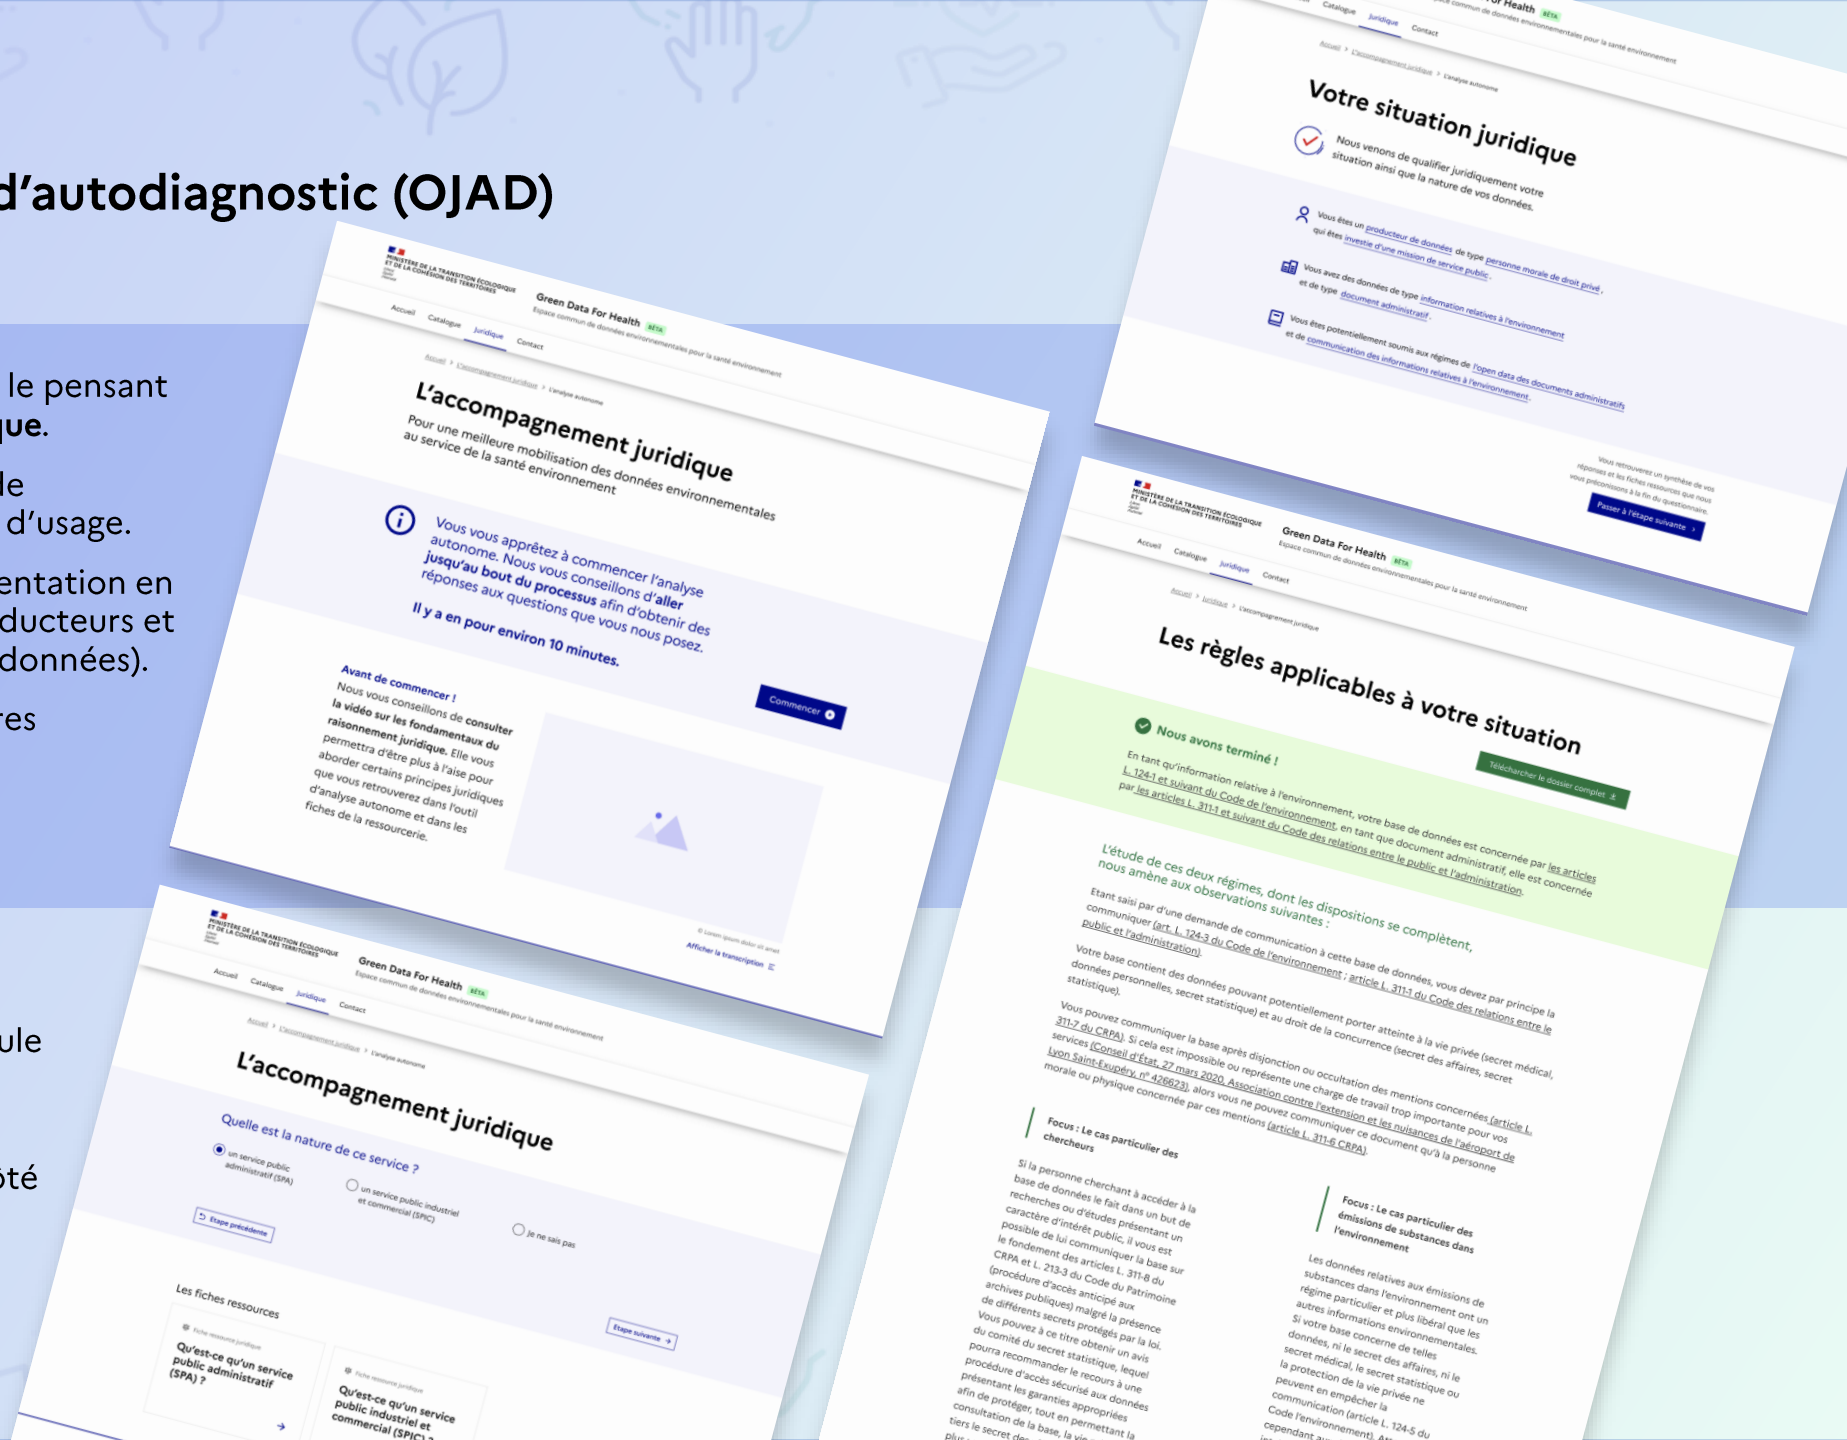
d'autodiagnostic (OJAD)

le pensant
ue.

le
d'usage.

entation en
ducteurs et
données).

res

ule

oté

MINISTÈRE DE LA TRANSITION ÉCOLOGIQUE ET DE LA COHÉSION DES TERRITOIRES

Green Data For Health BÊTA
Espace commun de données environnementales pour la santé environnement

Accueil Catalogue Juridique Contact

Accueil > L'accompagnement juridique > L'analyse autonome

L'accompagnement juridique
Pour une meilleure mobilisation des données environnementales au service de la santé environnement

Vous vous apprêtez à commencer l'analyse autonome. Nous vous conseillons d'aller jusqu'au bout du processus afin d'obtenir des réponses aux questions que vous nous posez.
Il y a en pour environ 10 minutes.

Commencer

Avant de commencer !
Nous vous conseillons de consulter la vidéo sur les fondamentaux du raisonnement juridique. Elle vous permettra d'être plus à l'aise pour aborder certains principes juridiques que vous retrouverez dans l'outil d'analyse autonome et dans les fiches de la ressourcerie.

© Lorem ipsum dolor sit amet
Afficher la transcription

Votre situation juridique

Nous venons de qualifier juridiquement votre situation ainsi que la nature de vos données.

Vous êtes un producteur de données de type personne morale de droit privé, qui êtes investie d'une mission de service public.

Vous avez des données de type information relatives à l'environnement et de type document administratif.

Vous êtes potentiellement soumis aux régimes de l'open data des documents administratifs et de communication des informations relatives à l'environnement.

Vous retrouverez un synthèse de vos réponses et les fiches ressources que nous vous préconisons à la fin du questionnaire.

Passer à l'étape suivante

Accueil > Juridique > L'accompagnement juridique

Les règles applicables à votre situation

Nous avons terminé !

Télécharger le dossier complet

En tant qu'information relative à l'environnement, votre base de données est concernée par les articles L. 124-1 et suivant du Code de l'environnement, en tant que document administratif, elle est concernée par les articles L. 311-1 et suivant du Code des relations entre le public et l'administration.

L'étude de ces deux régimes, dont les dispositions se complètent, nous amène aux observations suivantes :

Etant saisi par d'une demande de communication à cette base de données, vous devez par principe la communiquer (art. L. 124-3 du Code de l'environnement ; article L. 311-1 du Code des relations entre le public et l'administration).

Votre base contient des données pouvant potentiellement porter atteinte à la vie privée (secret médical, données personnelles, secret statistique) et au droit de la concurrence (secret des affaires, secret statistique).

Vous pouvez communiquer la base après disjonction ou occultation des mentions concernées (article L. 311-7 du CRPA). Si cela est impossible ou représente une charge de travail trop importante pour vos services (Conseil d'État, 27 mars 2020, Association contre l'extension et les nuisances de l'aéroport de Lyon Saint-Exupéry, n° 426623), alors vous ne pouvez communiquer ce document qu'à la personne morale ou physique concernée par ces mentions (article L. 311-6 CRPA).

Focus : Le cas particulier des chercheurs

Si la personne cherchant à accéder à la base de données le fait dans un but de recherches ou d'études présentant un caractère d'intérêt public, il vous est possible de lui communiquer la base sur le fondement des articles L. 311-8 du CRPA et L. 213-3 du Code du Patrimoine (procédure d'accès anticipé aux archives publiques) malgré la présence de différents secrets protégés par la loi. Vous pouvez à ce titre obtenir un avis du comité du secret statistique, lequel pourra recommander le recours à une procédure d'accès sécurisé aux données présentant les garanties appropriées afin de protéger, tout en permettant la consultation de la base, la vie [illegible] tiers le secret de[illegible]

Focus : Le cas particulier des émissions de substances dans l'environnement

Les données relatives aux émissions de substances dans l'environnement ont un régime particulier et plus libéral que les autres informations environnementales. Si votre base concerne de telles données, ni le secret des affaires, ni le secret médical, le secret statistique ou la protection de la vie privée ne peuvent en empêcher la communication (article L. 124-5 du Code l'environnement). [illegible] cependant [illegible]

L'accompagnement juridique

Quelle est la nature de ce service ?

un service public administratif (SPA)
un service public industriel et commercial (SPIC)
Je ne sais pas

Étape précédente
Étape suivante

Les fiches ressources

Fiche ressource juridique
Qu'est-ce qu'un service public administratif (SPA) ?

Fiche ressource juridique
Qu'est-ce qu'un service public industriel et commercial (SPIC) ?